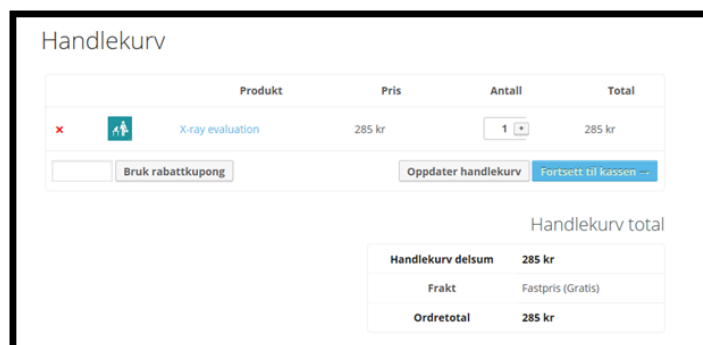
Handlekurv

|  |  | Produkt | Pris | Antall | Total |
|---|---|---|---|---|---|
| × |  | X-ray evaluation | 285 kr | 1 | 285 kr |

Bruk rabattkupong

Oppdater handlekurv

Fortsett til kassen →

Handlekurv total

| Handlekurv delsum | 285 kr |
|---|---|
| Frakt | Fastpris (Gratis) |
| Ordretotal | 285 kr |